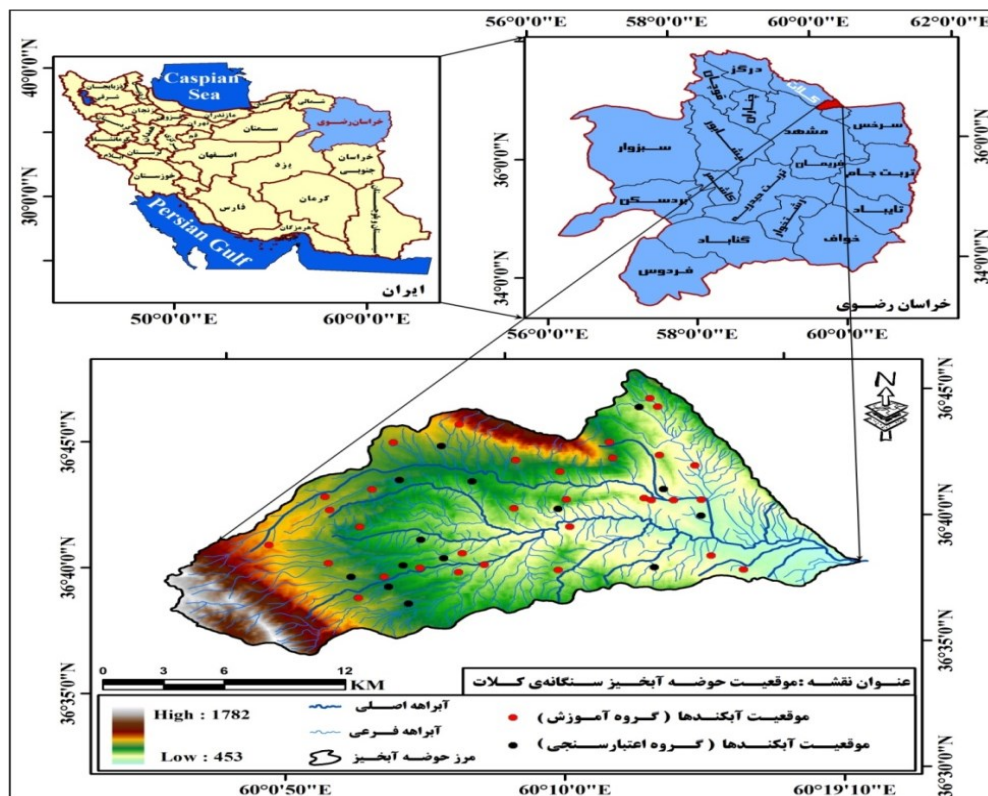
56°0'0"E 58°0'0"E 60°0'0"E 62°0'0"E

40°0'0"N
35°0'0"N
30°0'0"N

Caspian Sea
Persian Gulf
خراسان رضوی
سمنان
اصفهان
یزد
خراسان جنوبی
کرمان
فارس
خوزستان
ایران

50°0'0"E 60°0'0"E

درگز
قوچان
چناران
کلات
سرخس
مشهد
نیشابور
سبزوار
فریمان
تربت جام
بردسکن
کاشمر
تربت حیدریه
زاوه
رشتخوار
تایباد
گناباد
خواف
فردوس
خراسان رضوی

36°0'0"N
34°0'0"N
36°0'0"N
34°0'0"N

56°0'0"E 58°0'0"E 60°0'0"E

36°45'0"N
36°40'0"N
36°35'0"N
36°45'0"N
36°40'0"N
36°35'0"N
36°30'0"N

N

0 3 6 12 KM

عنوان نقشه :موقعیت حوضه آبخیز سنگانه‌ی کلات

High : 1782
Low : 453

آبراهه اصلی
آبراهه فرعی
مرز حوضه آبخیز

موقعیت آبکندها ( گروه آموزش )
موقعیت آبکندها ( گروه اعتبارسنجی )

60°0'50"E 60°10'0"E 60°19'10"E